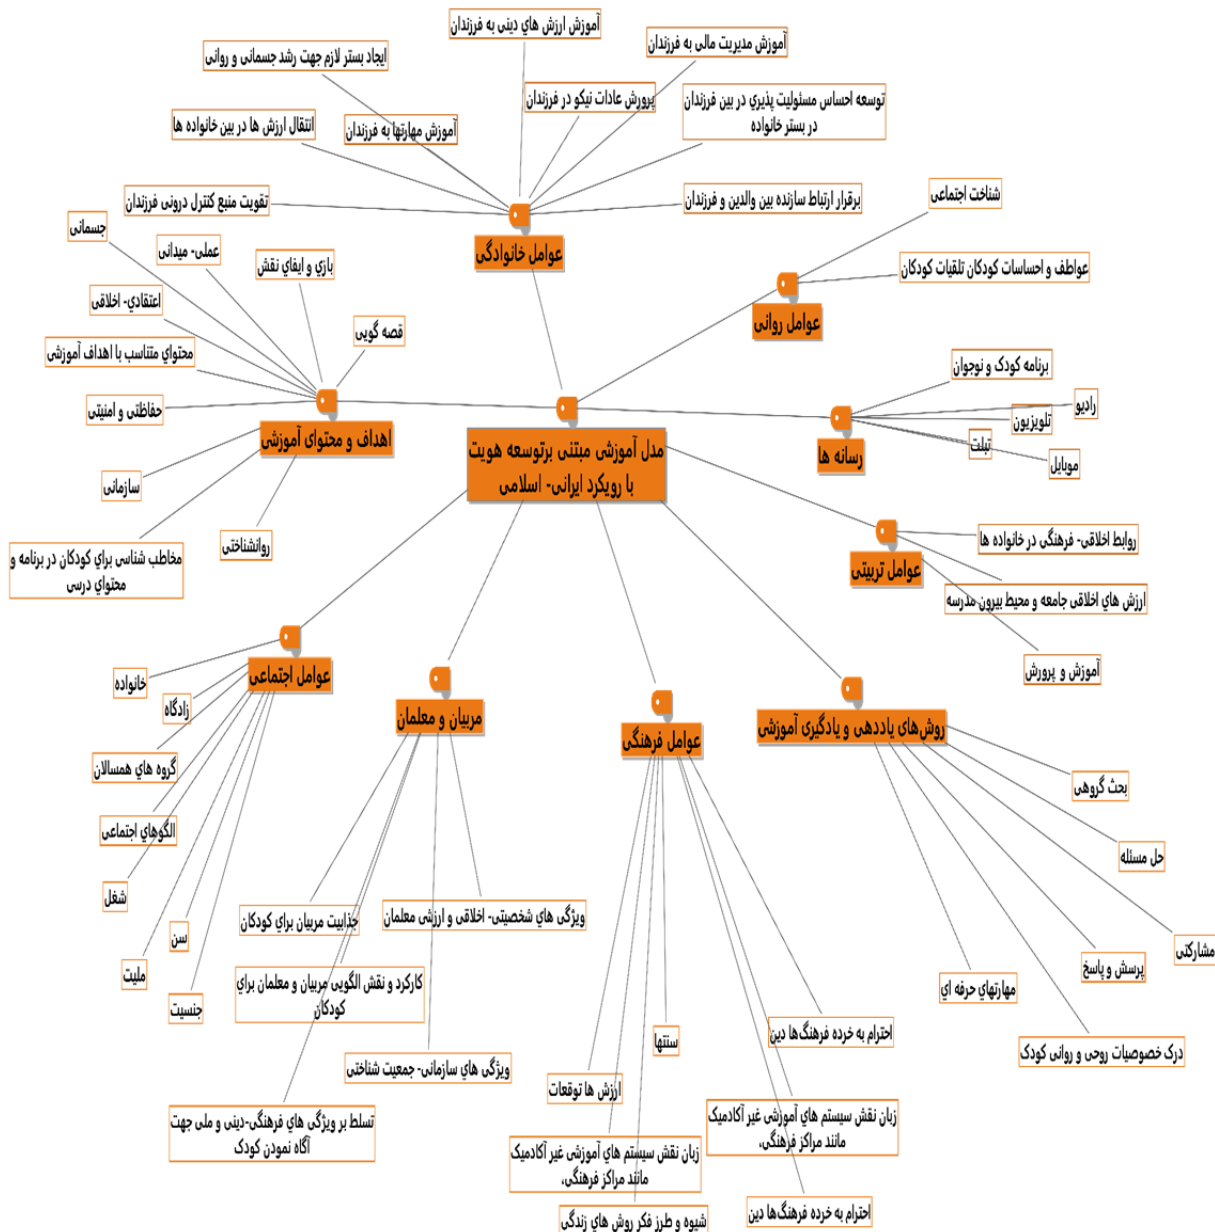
مدل آموزشی مبتنی برتوسعه هویت با رویکرد ایرانی- اسلامی

عوامل خانوادگی
آموزش ارزش هاي ديني به فرزندان
ایجاد بستر لازم جهت رشد جسمانی و روانی
آموزش مديريت مالي به فرزندان
پرورش عادات نيكو در فرزندان
توسعه احساس مسئوليت پذيري در بين فرزندان در بستر خانواده
انتقال ارزش ها در بين خانواده ها
آموزش مهارتها به فرزندان
تقويت منبع كنترل درونی فرزندان
برقرار ارتباط سازنده بين والدين و فرزندان

عوامل روانی
شناخت اجتماعی
عواطف و احساسات كودكان تلقيات كودكان

رسانه ها
برنامه كودك و نوجوان
راديو
تلويزيون
تبلت
موبايل

اهداف و محتوای آموزش
جسمانی
عملی- میدانی
بازي و ايفاي نقش
اعتقادي- اخلاقی
قصه گویی
محتواي متناسب با اهداف آموزشی
حفاظتی و امنيتی
سازمانی
روانشناختی
مخاطب شناسی براي كودكان در برنامه و محتواي درسی

عوامل تربیتی
روابط اخلاقی- فرهنگی در خانواده ها
ارزش هاي اخلاقی جامعه و محيط بيرون مدرسه
آموزش و پرورش

عوامل اجتماعی
خانواده
زادگاه
گروه هاي همسالان
الگوهاي اجتماعی
شغل
سن
مليت
جنسيت

مربیان و معلمان
جذابيت مربيان براي كودكان
ویژگی هاي شخصيتی- اخلاقی و ارزشی معلمان
كاركرد و نقش الگويی مربيان و معلمان براي كودكان
ویژگی هاي سازمانی- جمعيت شناختی
تسلط بر ويژگی هاي فرهنگی-دينی و ملی جهت آگاه نمودن كودك

عوامل فرهنگی
سنتها
احترام به خرده فرهنگ‌ها دين
ارزش ها توقعات
زبان نقش سيستم هاي آموزشی غير آكادميك مانند مراكز فرهنگی،
زبان نقش سيستم هاي آموزشی غير آكادميك مانند مراكز فرهنگی،
احترام به خرده فرهنگ‌ها دين
شيوه و طرز فكر روش هاي زندگی

روش‌های یاددهی و یادگیری آموزشی
بحث گروهی
حل مسئله
مشاركتی
پرسش و پاسخ
مهارتهاي حرفه اي
درك خصوصيات روحی و روانی كودك